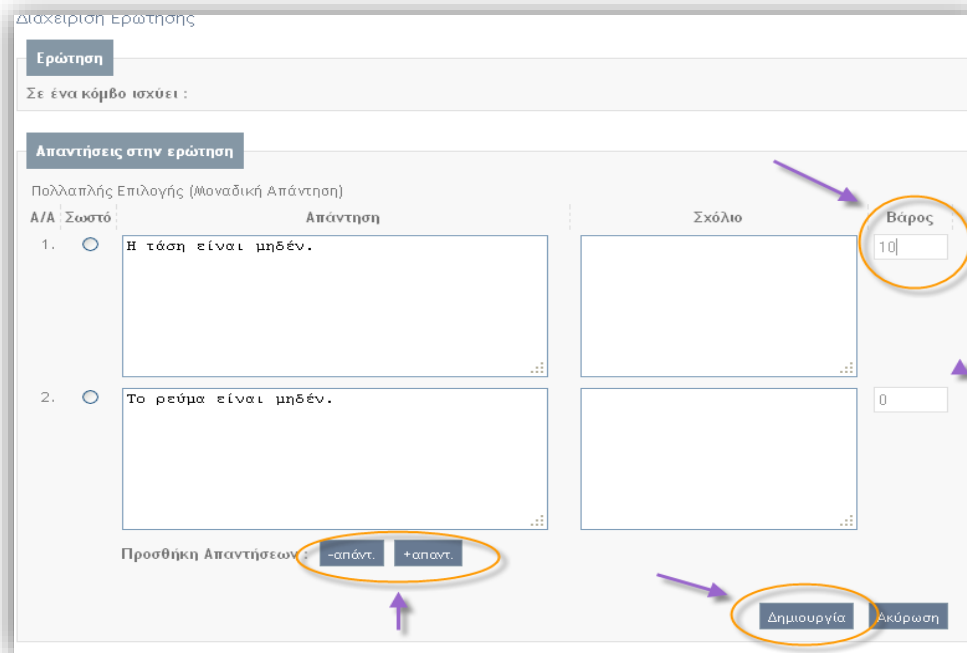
Διαχείριση Ερώτησης

Ερώτηση

Σε ένα κόμβο ισχύει :

Απαντήσεις στην ερώτηση

Πολλαπλής Επιλογής (Μοναδική Απάντηση)

| Α/Α | Σωστό | Απάντηση | Σχόλιο | Βάρος |
|---|---|---|---|---|
| 1. | | Η τάση είναι μηδέν. | | 10 |
| 2. | | Το ρεύμα είναι μηδέν. | | 0 |

Προσθήκη Απαντήσεων : -απάντ. +απαντ.

Δημιουργία Ακύρωση